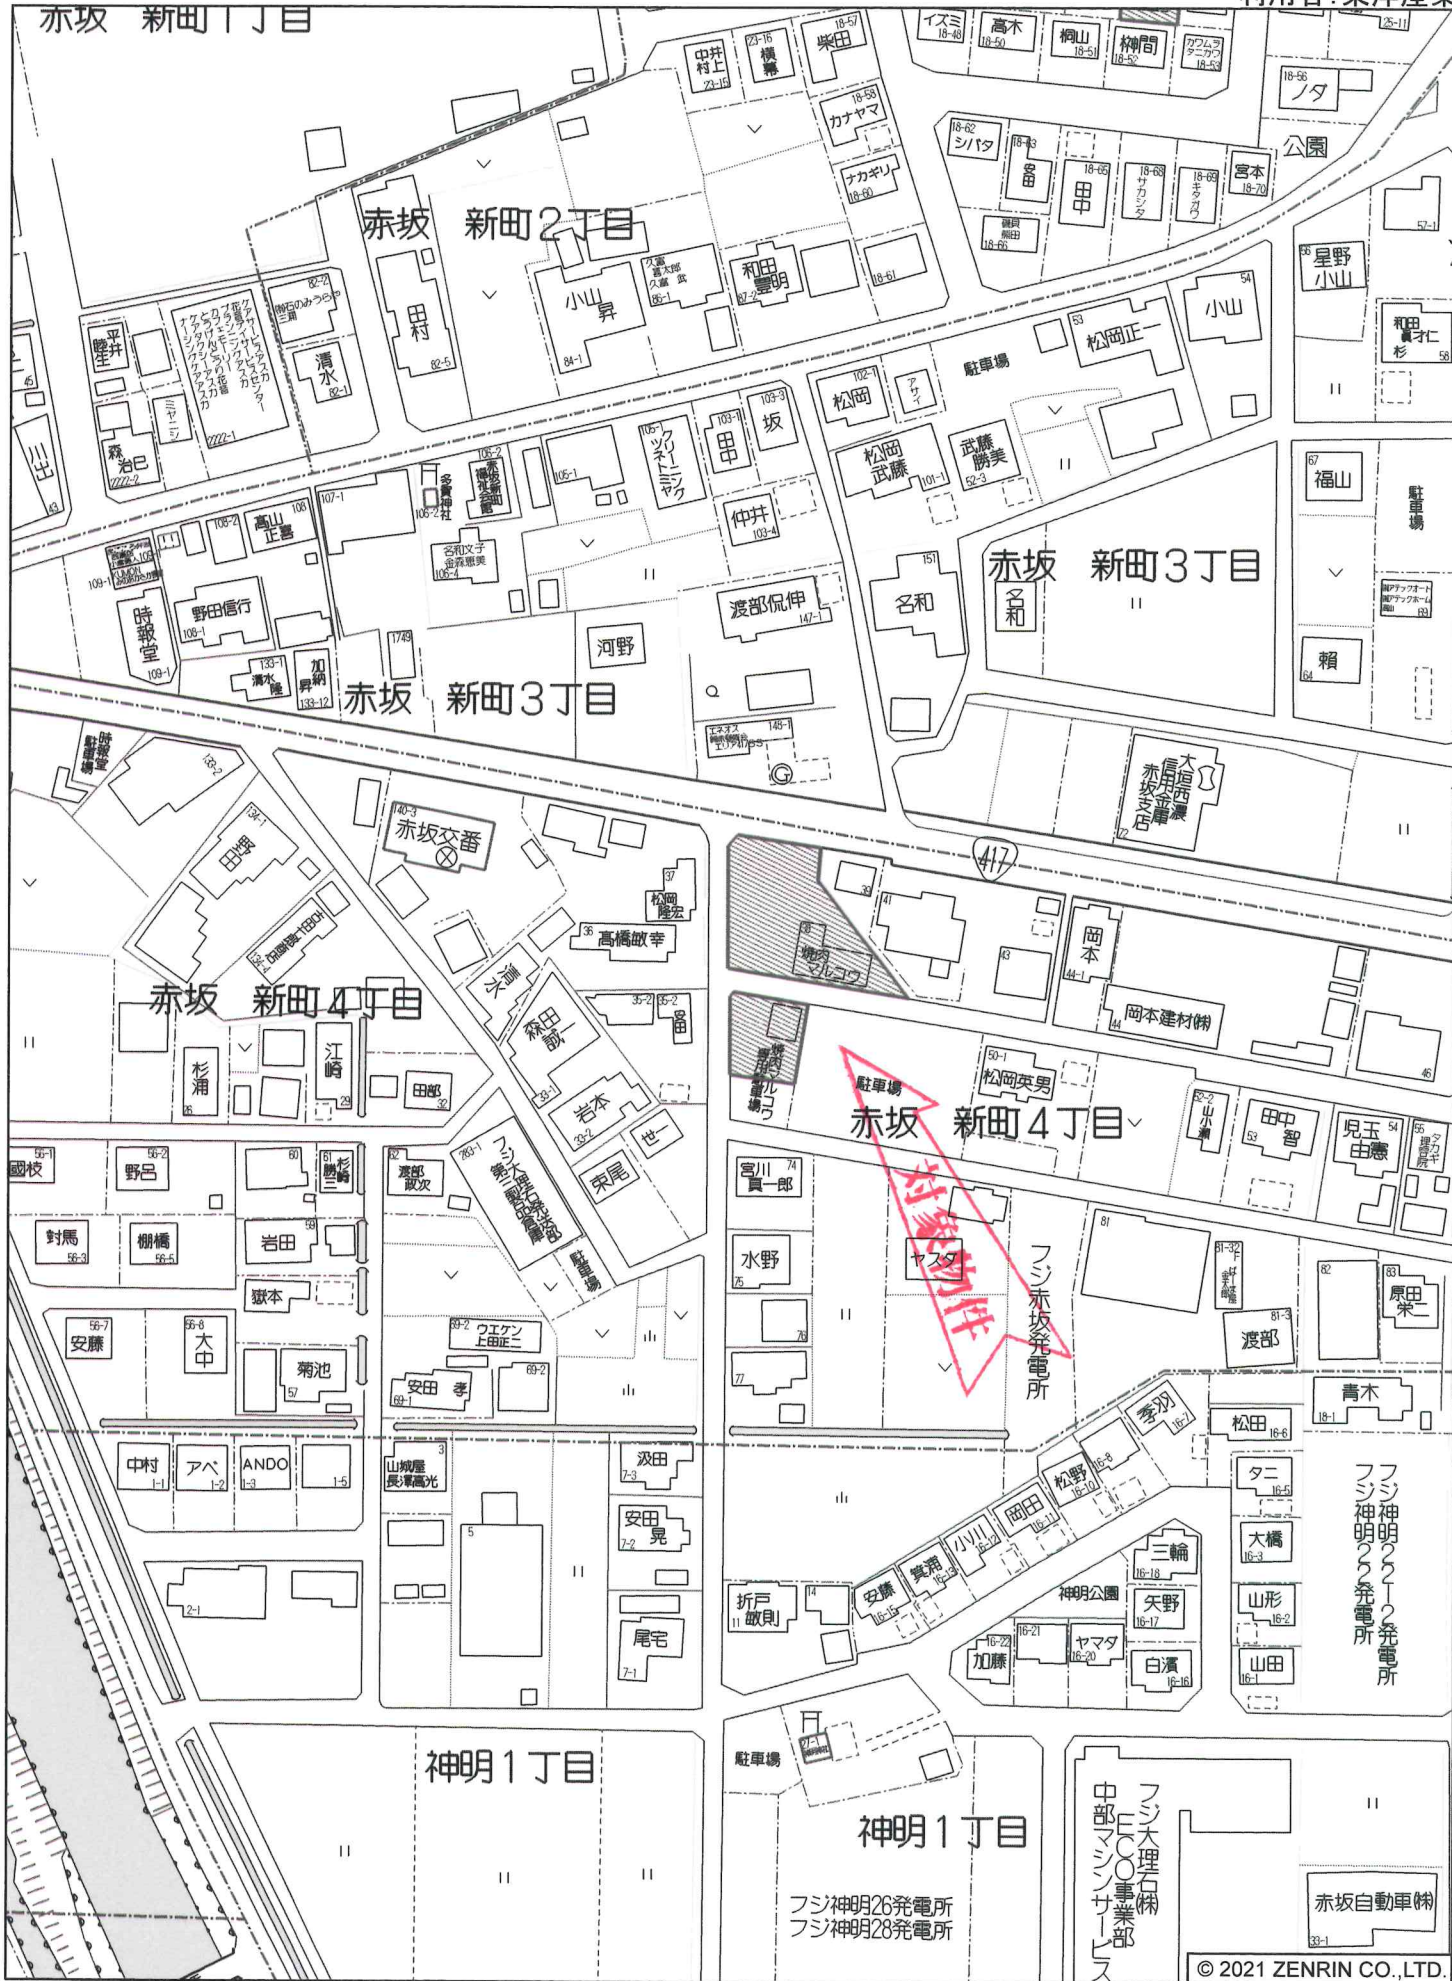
赤坂 新町1丁目

赤坂 新町2丁目

赤坂 新町3丁目

赤坂 新町3丁目

赤坂 新町4丁目

赤坂 新町4丁目

神明1丁目

神明1丁目

中井 村上 23-15
23-16 横幕
18-57 柴田
イズミ 18-48
高木 18-50
桐山 18-51
枠間 18-52
カワムラ タニカワ 18-53
18-56 ノダ
公園
18-58 カナヤマ
ナカギリ 18-60
18-62 シバタ
18-63 森田
18-65 田中
18-68 サカシタ
18-69 キタガワ
宮本 18-70
磯貝 桐田 18-66
57-1
56 星野 小山
久富 喜太郎 久富 武 86-1
和田 豊明 87-2
18-61
小山 昇 84-1
田村 82-5
82-2 街かどのみうらや 三浦
清水 82-1
ケアーサービスアスカ ケアプランセンター アスカ デイサービスアスカ ヘルパーステーション アスカ グループホーム 花の家 2222-1
平井 勝生
森 治巳 2222-2
ミヤニシ
川出
45
43
54 小山
53 松岡正一
駐車場
和田 眞才仁 杉 58
102-1 松岡
アサイ
103-3 坂
103-1 田中
105-1 ツノネーミクシャ
105-2 赤坂東部 町内会館
多賀神社
105-1
105-2
松岡 武藤 101-1
武藤 勝美 62-3
67 福山
駐車場
107-1
108-2 高山 正喜 108
109-1
時報堂 109-1
野田信行 108-1
名和文子 遊雅恵美 106-4
仲井 103-4
渡部侃伸 147-1
151 名和
名和
河野
1749
133-1 清水 隆
加納 昇 133-12
エネオス エリア41765 148-1
朝
64
69
時報堂 駐車場
133-2
134-1 田畑
140-3 赤坂交番
37 松岡 隆宏
36 高橋敏幸
38 焼肉 マルコウ
39
41
43
417
岡本 44-1
44 岡本建材(株)
46
大垣西濃信用金庫 赤坂支店 72
清水
森田 誠一 33-1
35-2 森田 35-2
岩本 33-2
世一
東尾
松田 隆夫
杉浦 26
江崎 29
田部 32
焼肉マルコウ 駐車場
駐車場
50-1 松岡英男
52-2 山小瀬
53 田中 智
54 児玉 由憲
55 タケダ 理容院
56-1 國枝
56-2 野呂
60
61 勝杉 三崎
62 渡部 敏次
283-1 フジ大理石(株) 第二製品倉庫
駐車場
宮川 貢一郎 74
水野 75
76
77
81
81-32 村上 幹夫
82
83 原田 栄二
81-3 渡部
封馬 56-3
棚橋 56-5
岩田 59
嶽本
56-7 安藤
56-8 大中
菊池 57
69-2 ウエケン 上田正二
安田 孝 69-1
69-2
ヤスダ
対象物件
フジ赤坂発電所
季羽 16-7
松田 16-6
青木 18-1
中村 1-1
アベ 1-2
ANDO 1-3
1-5
山城屋 長澤高光 3
汲田 7-3
5
安田 晃 7-2
尾宅 7-1
2-1
松野 16-10
16-8
岡田 16-11
小川 16-12
箕浦 16-13
安藤 16-15
三輪 16-18
神明公園
矢野 16-17
折戸 敏則 11
14
16-22 加藤
16-21
ヤマダ 16-20
白濱 16-16
タニ 16-5
大橋 16-3
山形 16-2
山田 16-1
フジ神明22-2発電所
フジ神明22発電所
駐車場
27-1
フジ神明26発電所
フジ神明28発電所
フジ大理石(株) ECO事業部 中部マシンサービス
赤坂自動車(株) 33-1
© 2021 ZENRIN CO.,LTD.